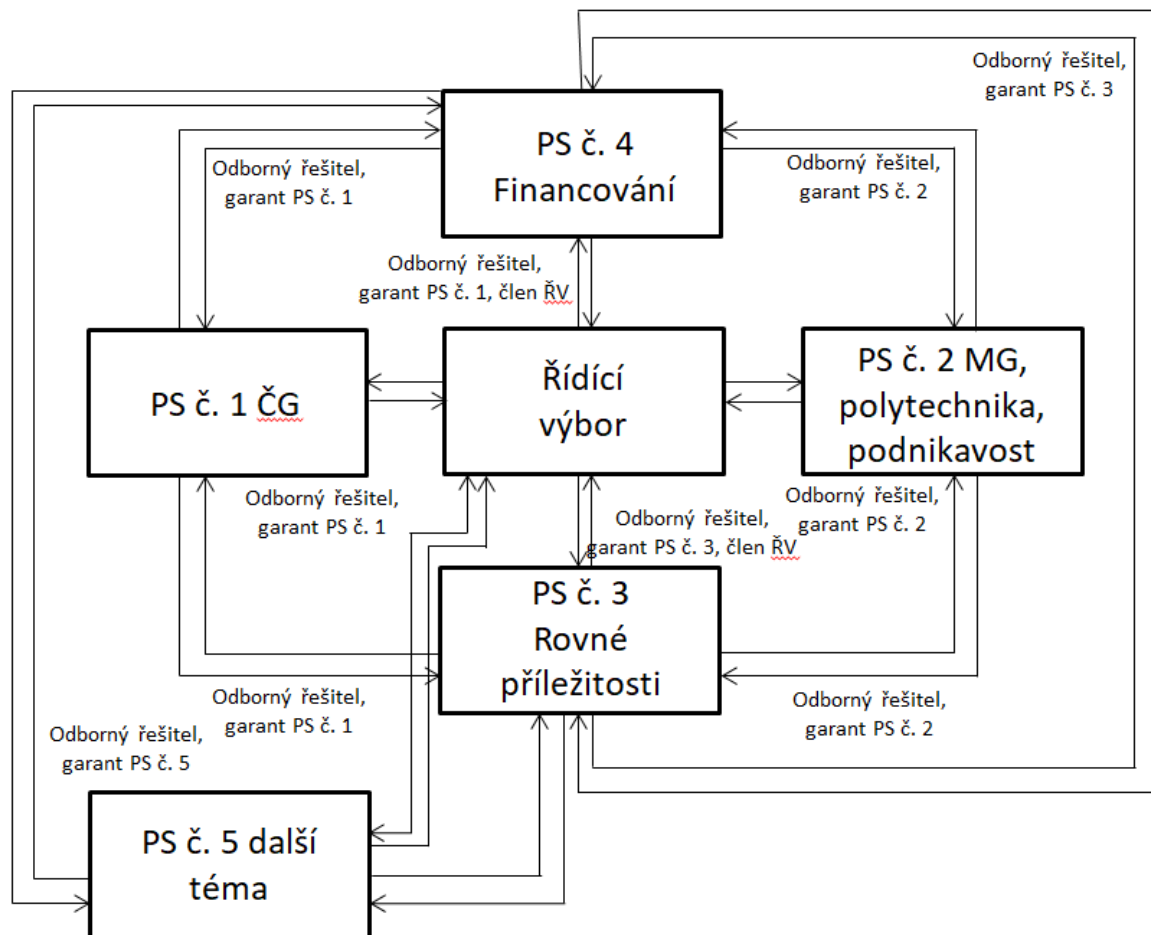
Odborný řešitel, garant PS č. 3

PS č. 4 Financování

Odborný řešitel, garant PS č. 1

Odborný řešitel, garant PS č. 2

Odborný řešitel, garant PS č. 1, člen ŘV

PS č. 1 ČG

Řídící výbor

PS č. 2 MG, polytechnika, podnikavost

Odborný řešitel, garant PS č. 1

Odborný řešitel, garant PS č. 3, člen ŘV

Odborný řešitel, garant PS č. 2

PS č. 3 Rovné příležitosti

Odborný řešitel, garant PS č. 1

Odborný řešitel, garant PS č. 2

Odborný řešitel, garant PS č. 5

PS č. 5 další téma